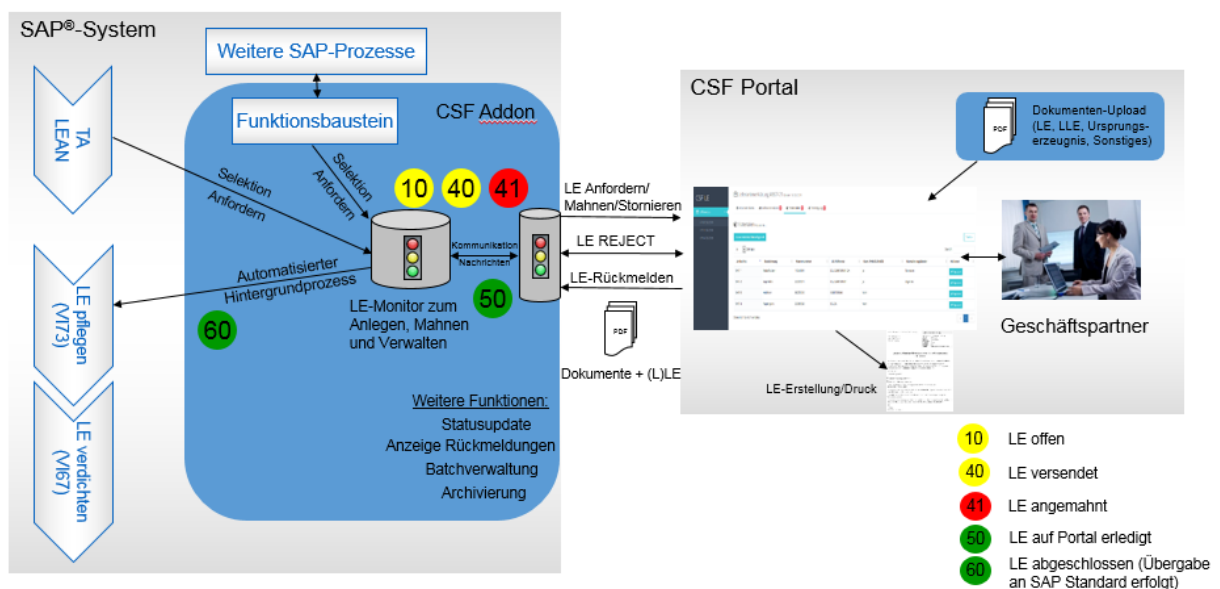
SAP®-System

Weitere SAP-Prozesse

Funktionsbaustein

CSF Addon

TA LEAN

LE pflegen (VI73)

LE verdichten (VI67)

Selektion Anfordern

Selektion Anfordern

10 40 41

Kommunikation Nachrichten

Automatisierter Hintergrundprozess

60

50

LE-Monitor zum Anlegen, Mahnen und Verwalten

Weitere Funktionen:
Statusupdate
Anzeige Rückmeldungen
Batchverwaltung
Archivierung

LE Anfordern/ Mahnen/Stornieren

LE REJECT

LE-Rückmelden

PDF

Dokumente + (L)LE

CSF Portal

PDF

Dokumenten-Upload (LE, LLE, Ursprungserzeugnis, Sonstiges)

Geschäftspartner

LE-Erstellung/Druck

10 LE offen
40 LE versendet
41 LE angemahnt
50 LE auf Portal erledigt
60 LE abgeschlossen (Übergabe an SAP Standard erfolgt)